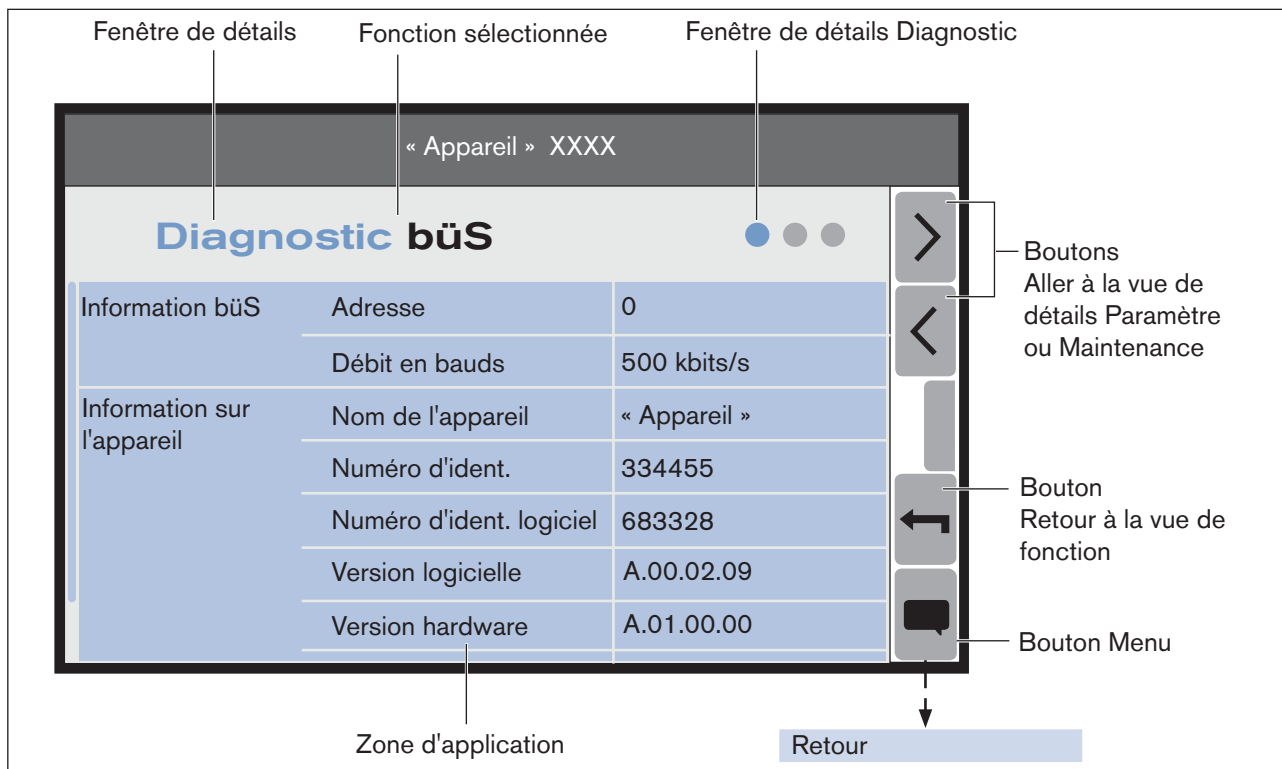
Fenêtre de détails

Fonction sélectionnée

Fenêtre de détails Diagnostic

« Appareil » XXXX

Diagnostic büS

| | | |
|---|---|---|
| Information büS | Adresse | 0 |
| | Débit en bauds | 500 kbits/s |
| Information sur l'appareil | Nom de l'appareil | « Appareil » |
| | Numéro d'ident. | 334455 |
| | Numéro d'ident. logiciel | 683328 |
| | Version logicielle | A.00.02.09 |
| | Version hardware | A.01.00.00 |

Boutons
Aller à la vue de détails Paramètre ou Maintenance

Bouton
Retour à la vue de fonction

Bouton Menu

Zone d'application

Retour